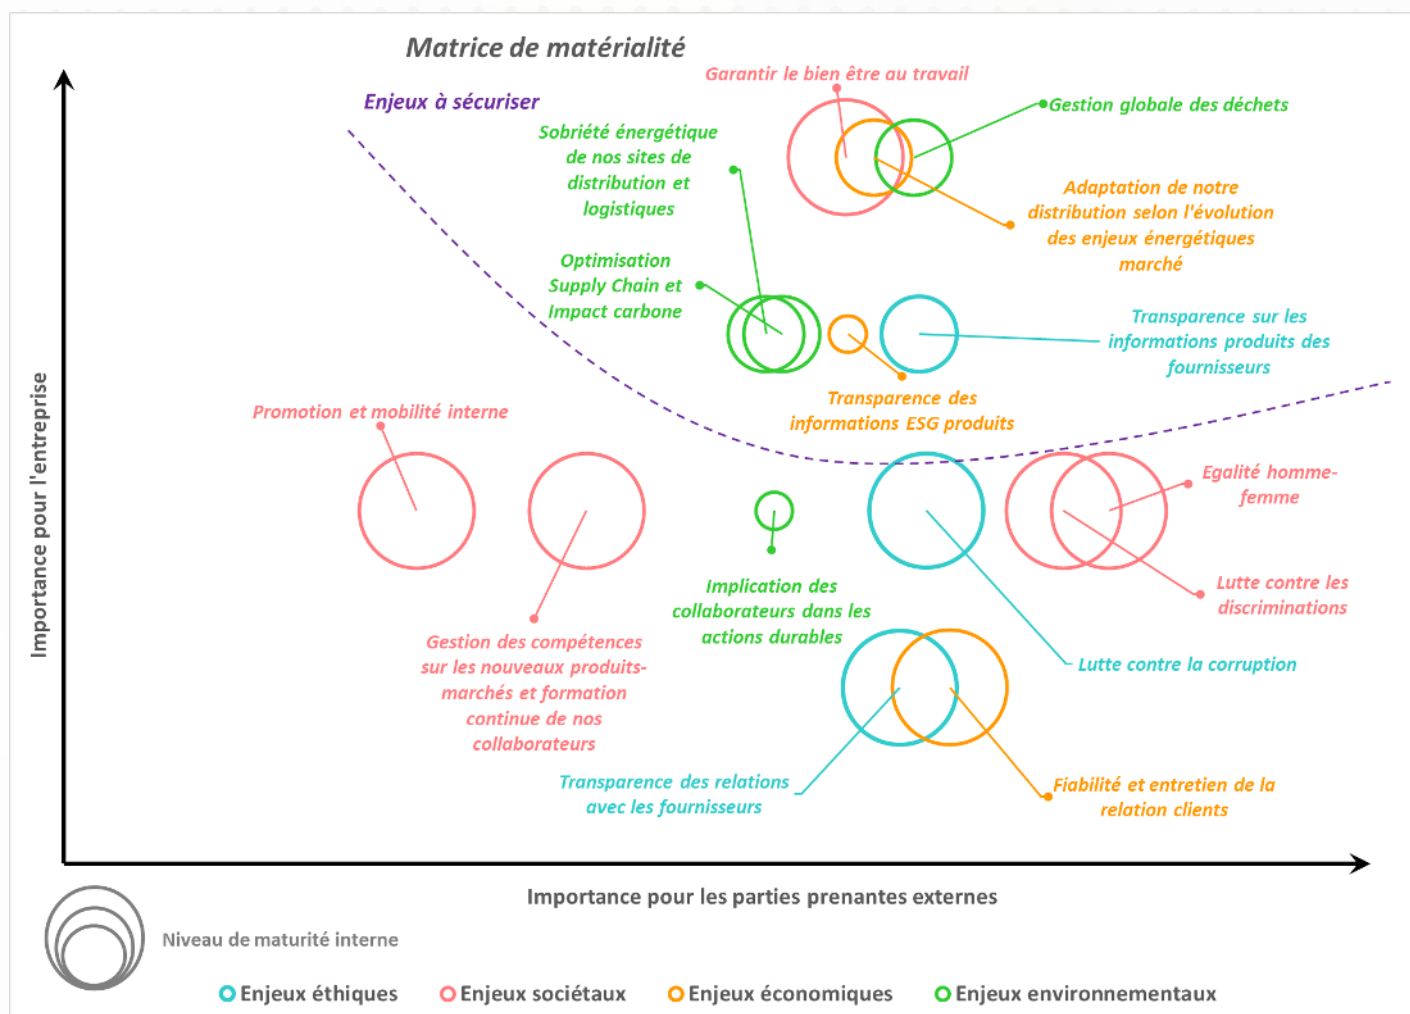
Matrice de matérialité

Enjeux à sécuriser

Garantir le bien être au travail

Gestion globale des déchets

Sobriété énergétique de nos sites de distribution et logistiques

Adaptation de notre distribution selon l'évolution des enjeux énergétiques marché

Optimisation Supply Chain et Impact carbone

Transparence sur les informations produits des fournisseurs

Transparence des informations ESG produits

Promotion et mobilité interne

Egalité homme-femme

Lutte contre les discriminations

Implication des collaborateurs dans les actions durables

Lutte contre la corruption

Gestion des compétences sur les nouveaux produits-marchés et formation continue de nos collaborateurs

Transparence des relations avec les fournisseurs

Fiabilité et entretien de la relation clients

Importance pour l'entreprise

Importance pour les parties prenantes externes

Niveau de maturité interne

Enjeux éthiques Enjeux sociétaux Enjeux économiques Enjeux environnementaux